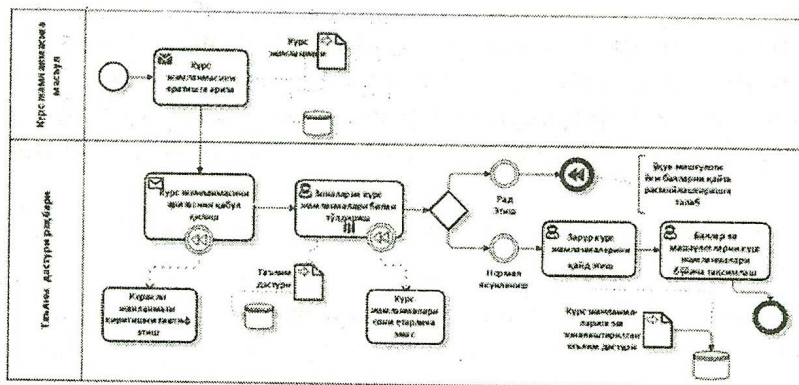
Курс жамланмасига масъул

Курс жамланмасини яратишга ариза

Курс жамланмаси

Таълим дастури раҳбари

Курс жамланмасини яратишга ариза қабул қилиш

Зиналарни курс жамланмалари билан тўлдириш

Рад этиш

Ўқув мақсулотини ёки баҳоларни қайта расмийлаштиришни талаб

Норма якунланиш

Зарурий курс жамланмаларини қайд этиш

Баҳолар ва мавзуларга кўра курс жамланмалари бўйича тақсимлаш

Таълим дастури

Курс жамланмаси киритишни таклиф этиш

Курс жамланмалари кони етарлича эмас

Курс жамланмаларини ва жамланмаларга таълим дастури